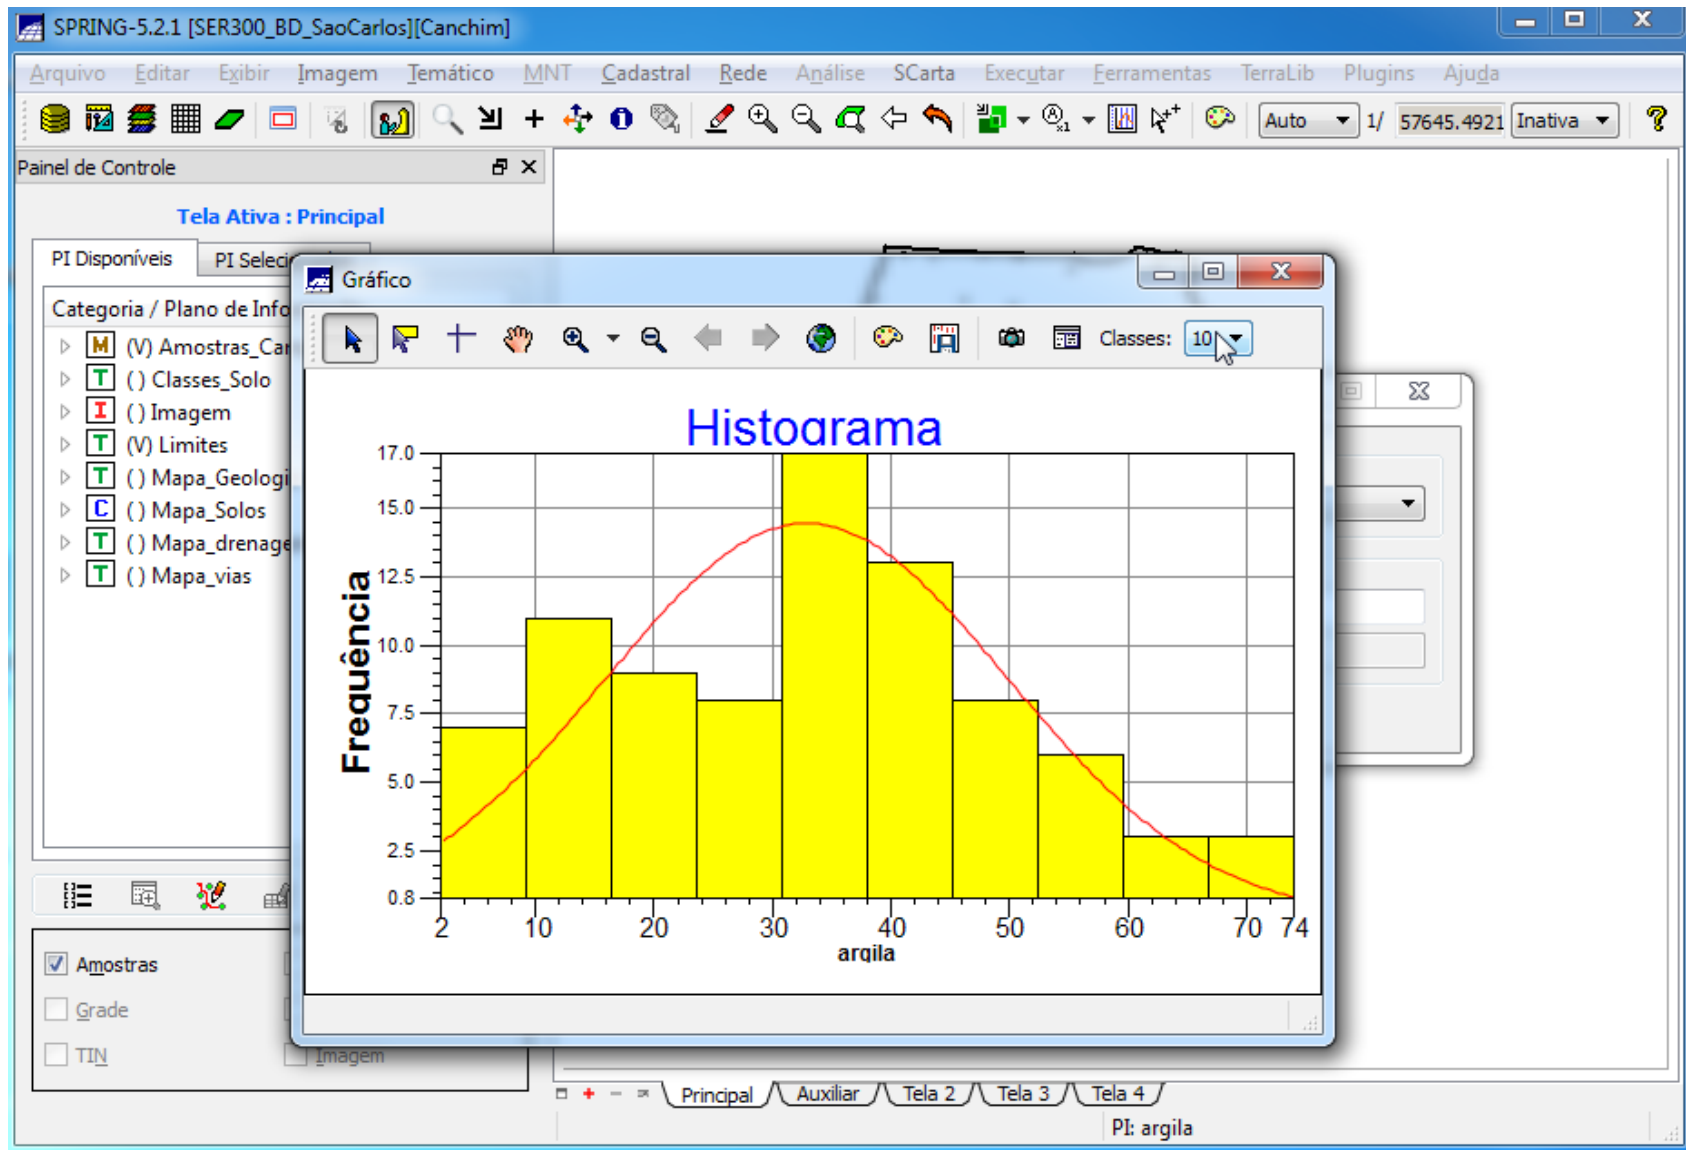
SPRING-5.2.1 [SER300_BD_SaoCarlos][Canchim]

Arquivo Editar Exibir Imagem Temático MNT Cadastral Rede Análise SCarta Executar Ferramentas TerraLib Plugins Ajuda

Auto 1/ 57645.4921 Inativa

Painel de Controle

Tela Ativa : Principal

PI Disponíveis PI Seleci

Categoria / Plano de Info

(V) Amostras_Car
() Classes_Solo
() Imagem
(V) Limites
() Mapa_Geologi
() Mapa_Solos
() Mapa_drenage
() Mapa_vias

Amostras
Grade
TIN
Imagem

Gráfico

Classes: 10

Histograma

Frequência

17.0
15.0
12.5
10.0
7.5
5.0
2.5
0.8

2 10 20 30 40 50 60 70 74

argila

Principal Auxiliar Tela 2 Tela 3 Tela 4

PI: argila